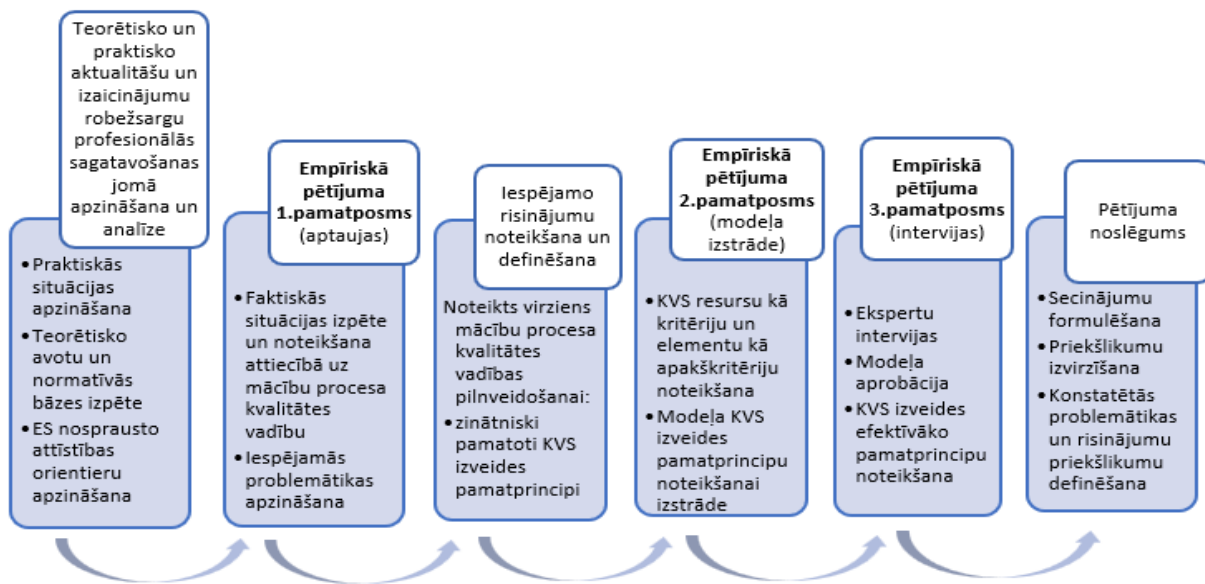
Teorētisko un praktisko aktualitāšu un izaicinājumu robežsargu profesionālās sagatavošanas jomā apzināšana un analīze

• Praktiskās situācijas apzināšana
• Teorētisko avotu un normatīvās bāzes izpēte
• ES nosprausto attīstības orientieru apzināšana

Empīriskā pētījuma 1.pamatposms (aptaujas)

• Faktiskās situācijas izpēte un noteikšana attiecībā uz mācību procesa kvalitātes vadību
• Iespējamās problemātikas apzināšana

Iespējamo risinājumu noteikšana un definēšana

Noteikts virziens mācību procesa kvalitātes vadības pilnveidošanai:
• zinātniski pamatoti KVS izveides pamatprincipi

Empīriskā pētījuma 2.pamatposms (modeļa izstrāde)

• KVS resursu kā kritēriju un elementu kā apakškritēriju noteikšana
• Modeļa KVS izveides pamatprincipu noteikšanai izstrāde

Empīriskā pētījuma 3.pamatposms (intervijas)

• Ekspertu intervijas
• Modeļa aprobācija
• KVS izveides efektīvāko pamatprincipu noteikšana

Pētījuma noslēgums

• Secinājumu formulēšana
• Priekšlikumu izvirzīšana
• Konstatētās problemātikas un risinājumu priekšlikumu definēšana